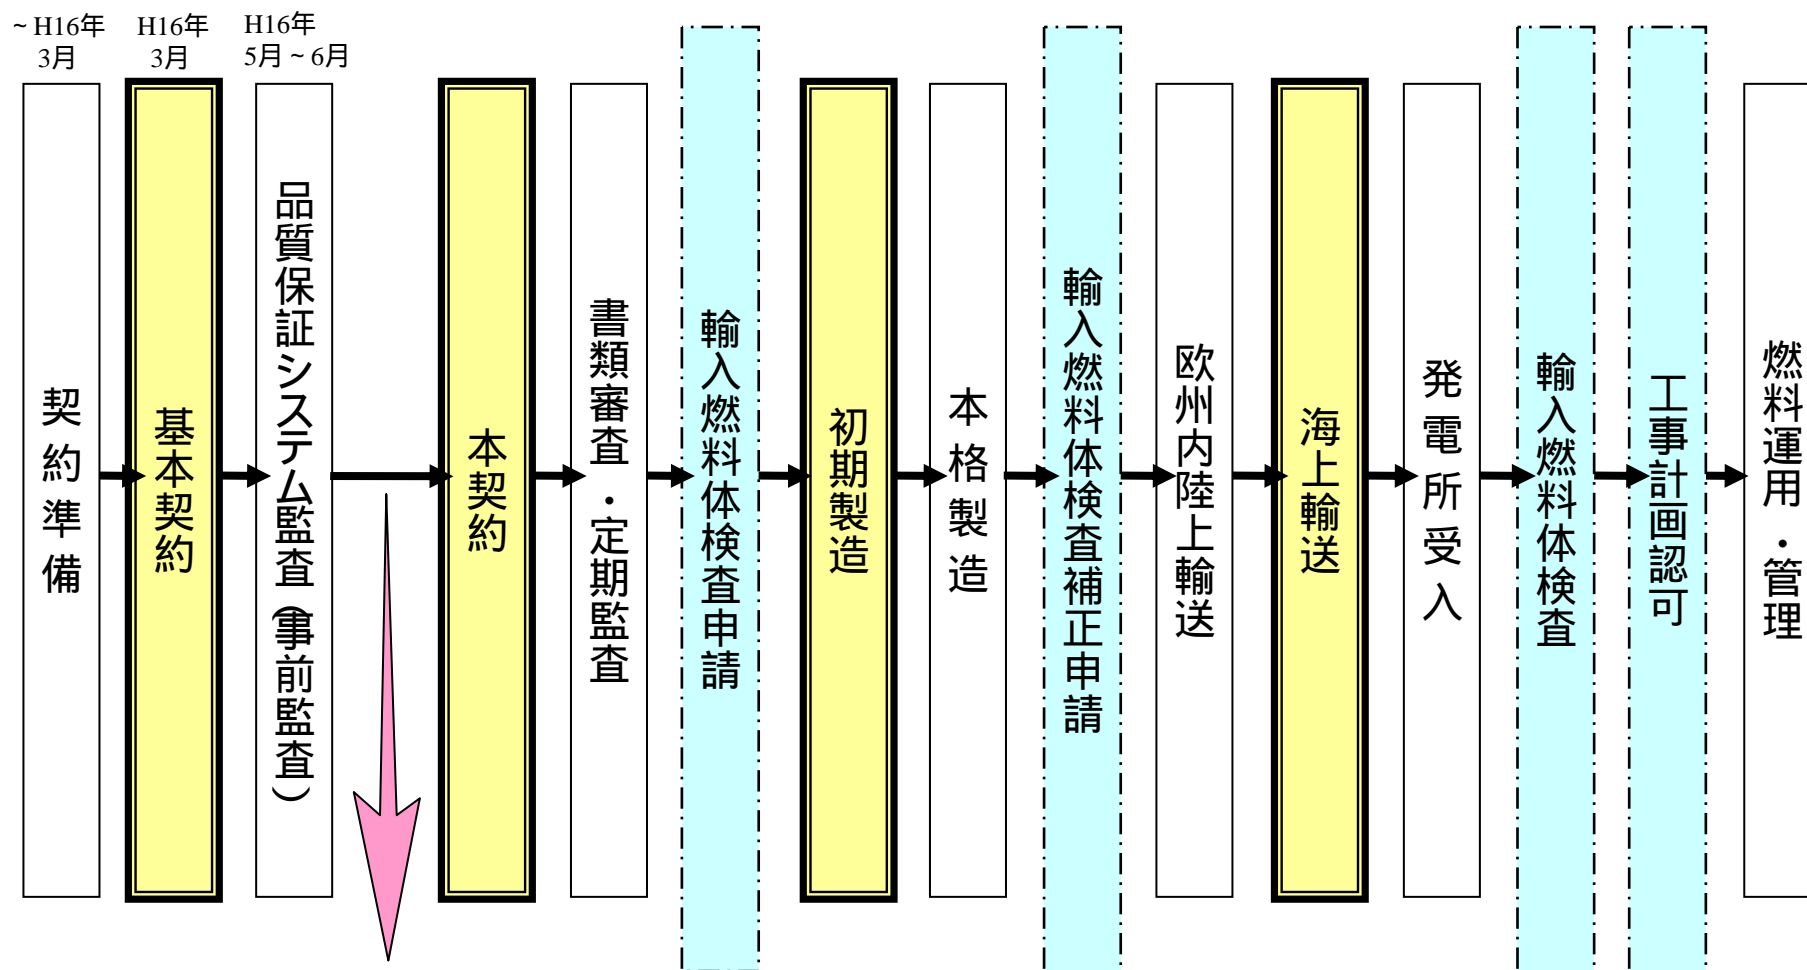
~H16年 3月

H16年 3月

H16年 5月~6月

契約準備

基本契約

品質保証システム監査（事前監査）

本契約

書類審査・定期監査

輸入燃料体検査申請

初期製造

本格製造

輸入燃料体検査補正申請

欧州内陸上輸送

海上輸送

発電所受入

輸入燃料体検査

工事計画認可

燃料運用・管理